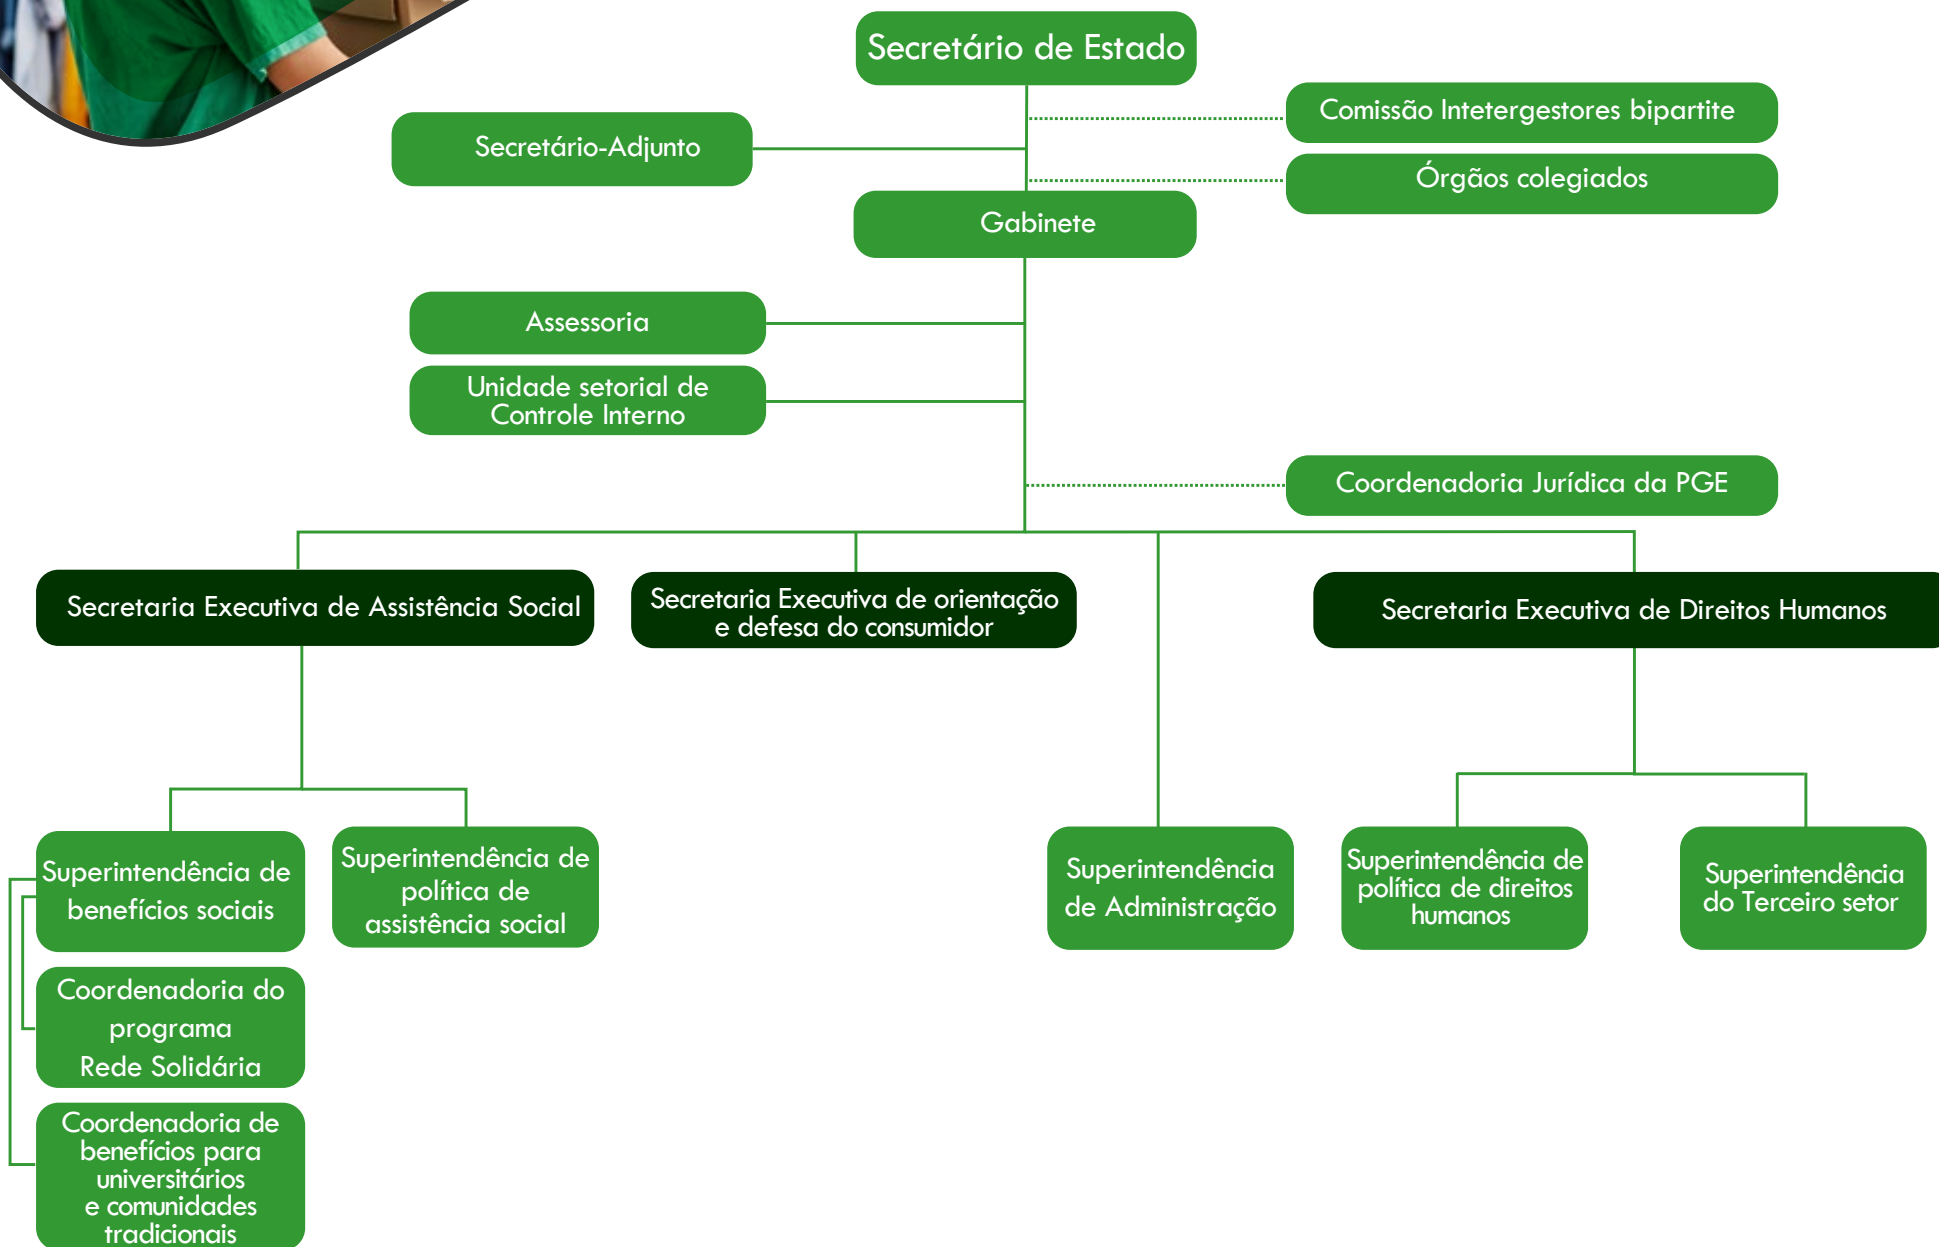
Secretário de Estado

Secretário-Adjunto

Comissão Intetergestores bipartite

Órgãos colegiados

Gabinete

Assessoria

Unidade setorial de Controle Interno

Coordenadoria Jurídica da PGE

Secretaria Executiva de Assistência Social

Secretaria Executiva de orientação e defesa do consumidor

Secretaria Executiva de Direitos Humanos

Superintendência de benefícios sociais

Superintendência de política de assistência social

Superintendência de Administração

Superintendência de política de direitos humanos

Superintendência do Terceiro setor

Coordenadoria do programa Rede Solidária

Coordenadoria de benefícios para universitários e comunidades tradicionais